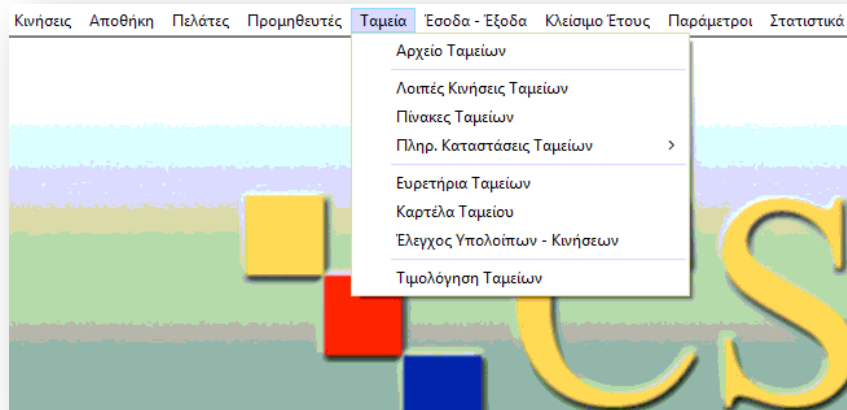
Κινήσεις Αποθήκη Πελάτες Προμηθευτές Ταμεία Έσοδα - Έξοδα Κλείσιμο Έτους Παράμετροι Στατιστικά

Αρχείο Ταμείων

Λοιπές Κινήσεις Ταμείων
Πίνακες Ταμείων
Πληρ. Καταστάσεις Ταμείων >

Ευρετήρια Ταμείων
Καρτέλα Ταμείου
Έλεγχος Υπολοίπων - Κινήσεων

Τιμολόγηση Ταμείων

CS